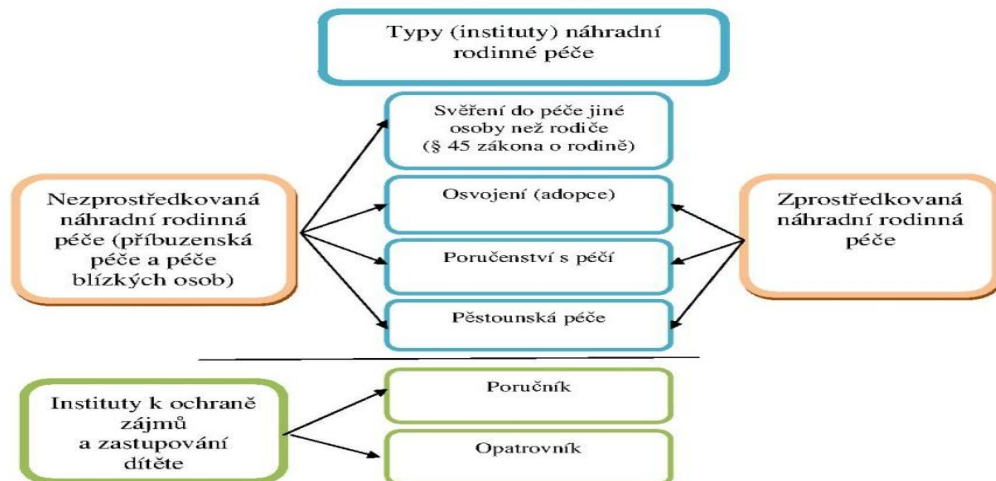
Typy (instituty) náhradní rodinné péče

Nezprostředkovaná náhradní rodinná péče (příbuzenská péče a péče blízkých osob)

Svěření do péče jiné osoby než rodiče (§ 45 zákona o rodině)

Osvojení (adopce)

Poručenství s péčí

Pěstounská péče

Zprostředkovaná náhradní rodinná péče

Instituty k ochraně zájmů a zastupování dítěte

Poručník

Opatrovník